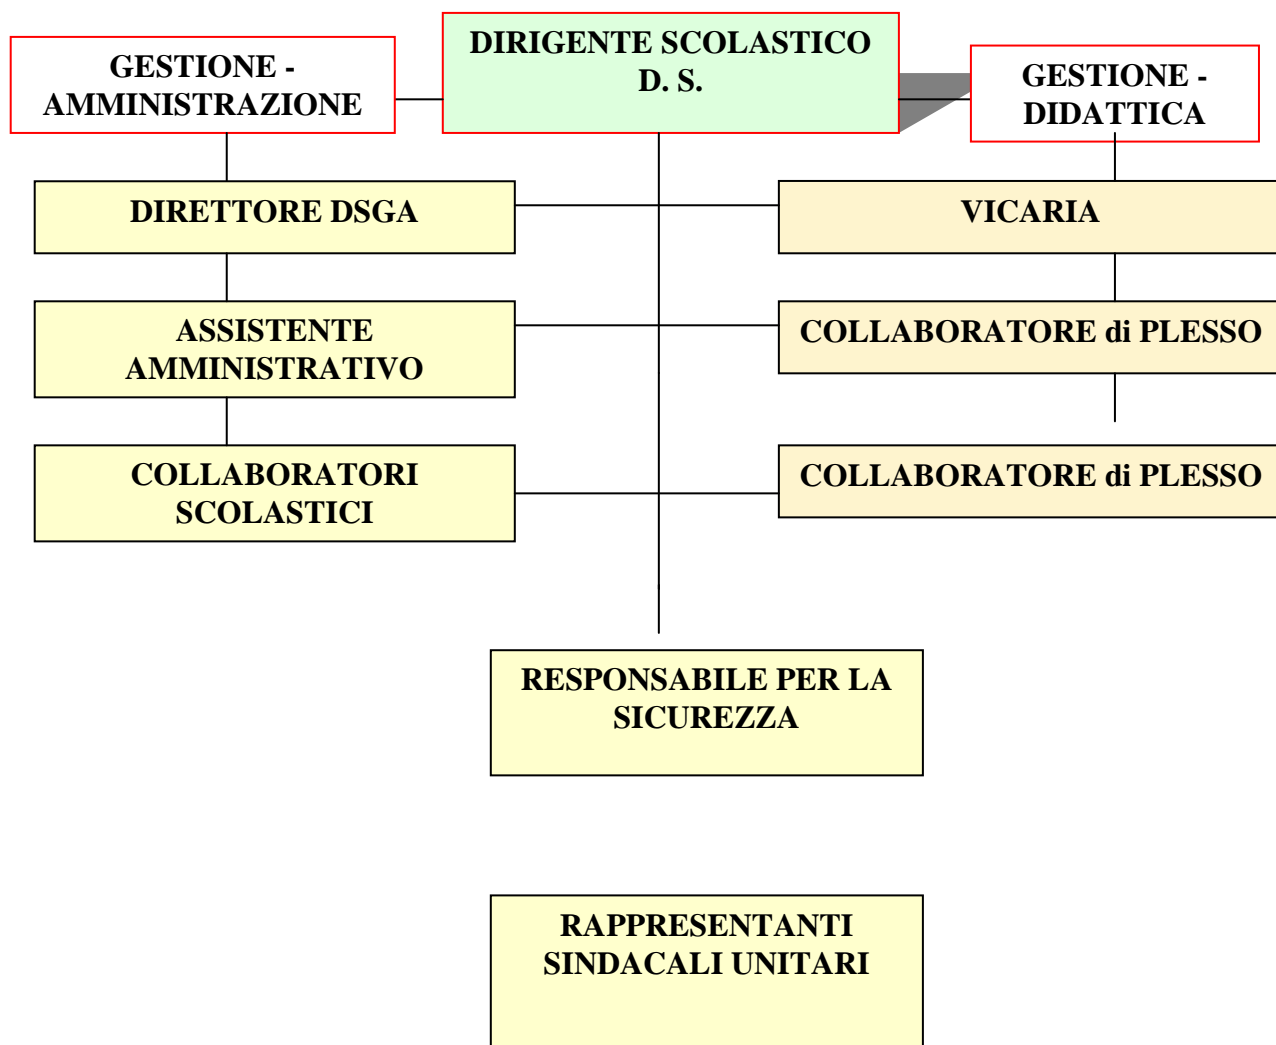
GESTIONE - AMMINISTRAZIONE

DIRIGENTE SCOLASTICO
D. S.

GESTIONE - DIDATTICA

DIRETTORE DSGA

VICARIA

ASSISTENTE AMMINISTRATIVO

COLLABORATORE di PLESSO

COLLABORATORI SCOLASTICI

COLLABORATORE di PLESSO

RESPONSABILE PER LA SICUREZZA

RAPPRESENTANTI SINDACALI UNITARI